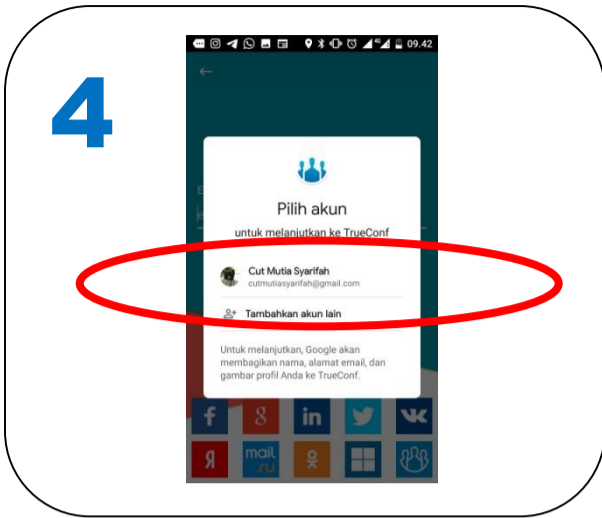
4

09.42

Pilih akun

untuk melanjutkan ke TrueConf

Cut Mutia Syarifah
cutmutiasyarifah@gmail.com

Tambahkan akun lain

Untuk melanjutkan, Google akan membagikan nama, alamat email, dan gambar profil Anda ke TrueConf.

f 8 in

Я mail.ru